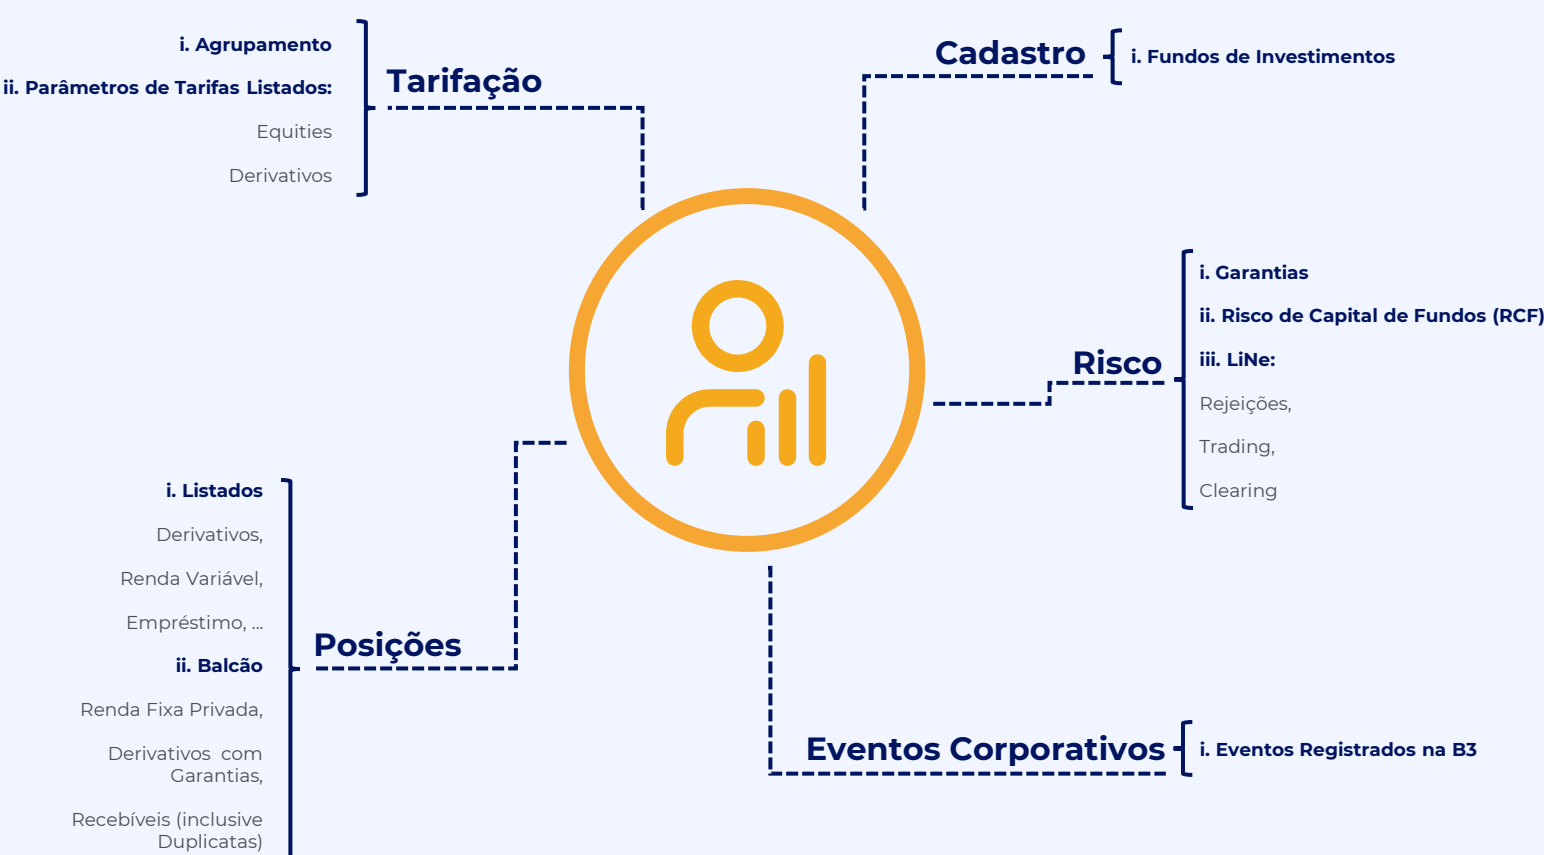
i. Agrupamento

ii. Parâmetros de Tarifas Listados:

Equities

Derivativos

Tarifação

Cadastro

i. Fundos de Investimentos

i. Garantias

ii. Risco de Capital de Fundos (RCF)

iii. LiNe:

Rejeições,

Trading,

Clearing

Risco

i. Listados

Derivativos,

Renda Variável,

Empréstimo, ...

ii. Balcão

Renda Fixa Privada,

Derivativos com Garantias,

Recebíveis (inclusive Duplicatas)

Posições

Eventos Corporativos

i. Eventos Registrados na B3